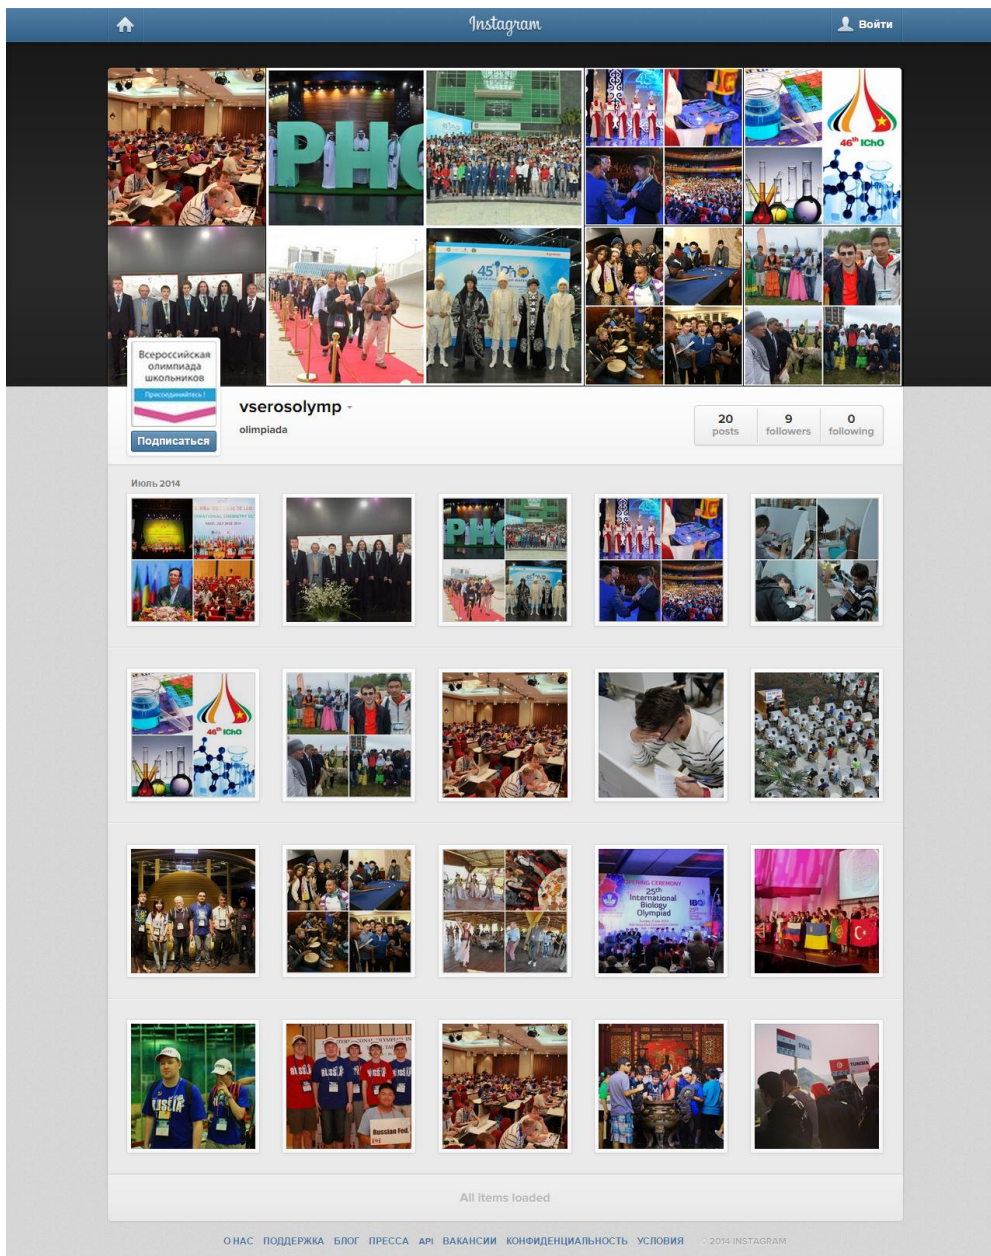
Instagram

Войти

PHO

46th IChO

45 IChO

Всероссийская олимпиада школьников

Присоединяйтесь!

Подписаться

vserosolymp

olimpiada

| 20 | 9 | 0 |
|---|---|---|
| posts | followers | following |

Июль 2014

46th IChO

OPENING CEREMONY 25th International Biology Olympiad

IBO

RUSSIA

Russian Fed.

SYRIA

TURKEY

All items loaded

О НАС ПОДДЕРЖКА БЛОГ ПРЕССА API ВАКАНСИИ КОНФИДЕНЦИАЛЬНОСТЬ УСЛОВИЯ © 2014 INSTAGRAM